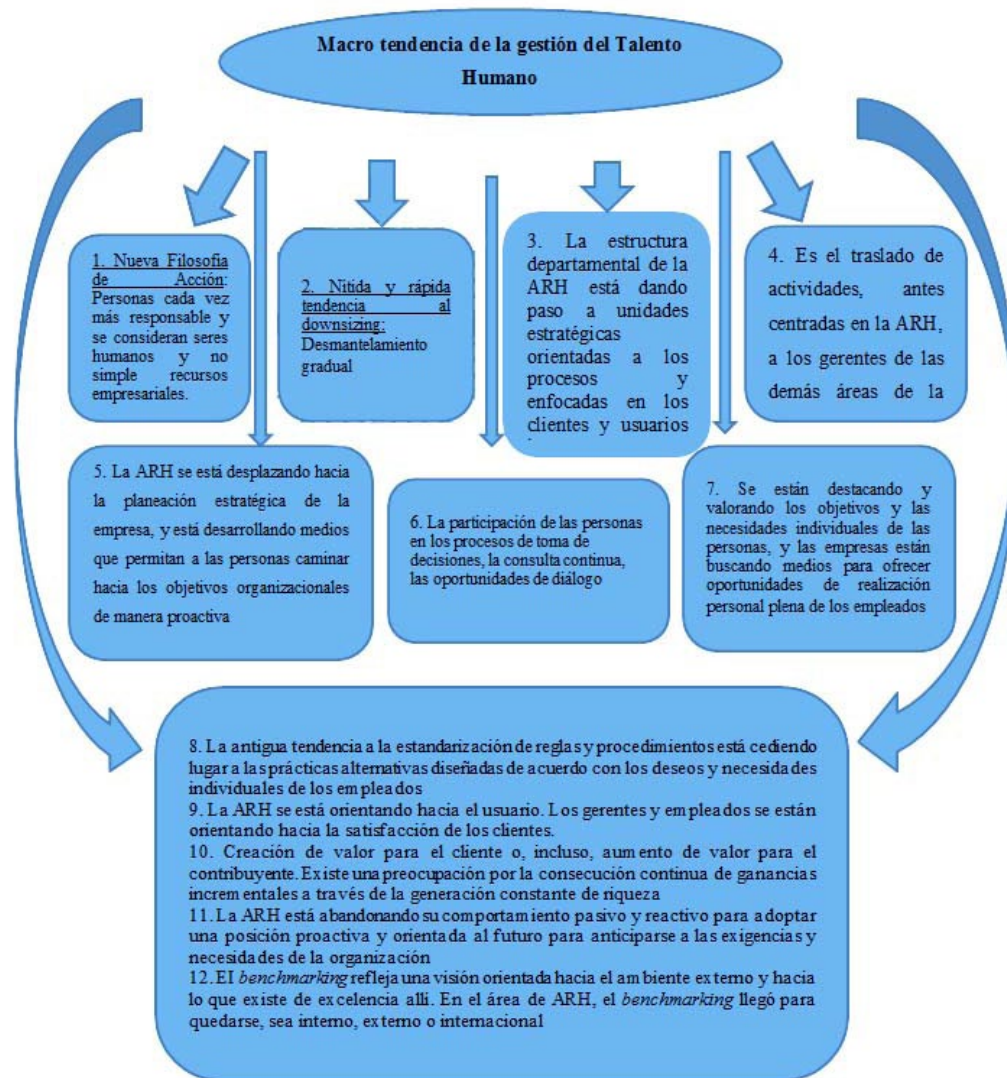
Macro tendencia de la gestión del Talento Humano

1. Nueva Filosofía de Acción: Personas cada vez más responsable y se consideran seres humanos y no simple recursos empresariales.

2. Nitida y rápida tendencia al downsizing: Desmantelamiento gradual

3. La estructura departamental de la ARH está dando paso a unidades estratégicas orientadas a los procesos y enfocadas en los clientes y usuarios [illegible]

4. Es el traslado de actividades, antes centradas en la ARH, a los gerentes de las demás áreas de la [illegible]

5. La ARH se está desplazando hacia la planeación estratégica de la empresa, y está desarrollando medios que permitan a las personas caminar hacia los objetivos organizacionales de manera proactiva

6. La participación de las personas en los procesos de toma de decisiones, la consulta continua, las oportunidades de diálogo

7. Se están destacando y valorando los objetivos y las necesidades individuales de las personas, y las empresas están buscando medios para ofrecer oportunidades de realización personal plena de los empleados

8. La antigua tendencia a la estandarización de reglas y procedimientos está cediendo lugar a las prácticas alternativas diseñadas de acuerdo con los deseos y necesidades individuales de los empleados
9. La ARH se está orientando hacia el usuario. Los gerentes y empleados se están orientando hacia la satisfacción de los clientes.
10. Creación de valor para el cliente o, incluso, aumento de valor para el contribuyente. Existe una preocupación por la consecución continua de ganancias incrementales a través de la generación constante de riqueza
11. La ARH está abandonando su comportamiento pasivo y reactivo para adoptar una posición proactiva y orientada al futuro para anticiparse a las exigencias y necesidades de la organización
12. El benchmarking refleja una visión orientada hacia el ambiente externo y hacia lo que existe de excelencia allí. En el área de ARH, el benchmarking llegó para quedarse, sea interno, externo o internacional